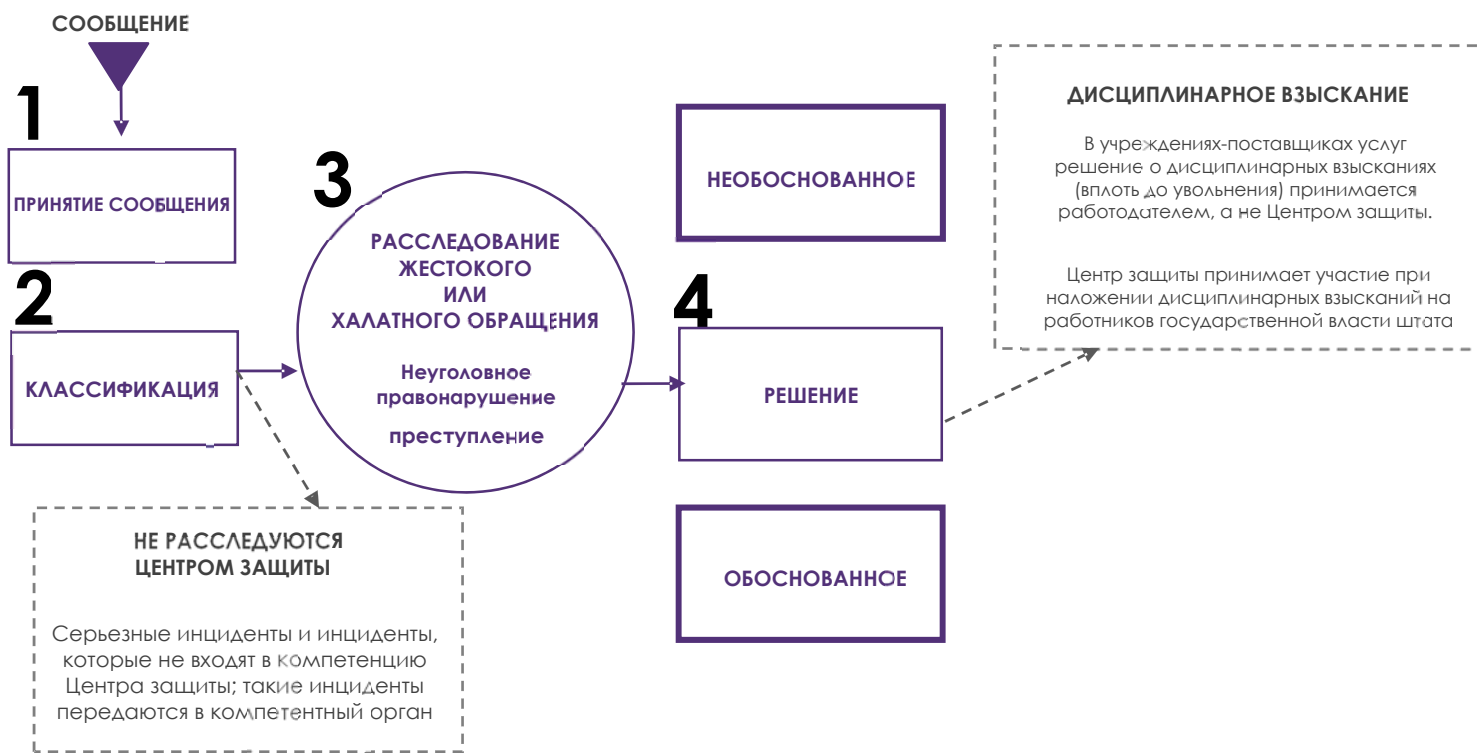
СООБЩЕНИЕ

1

ПРИНЯТИЕ СООБЩЕНИЯ

2

КЛАССИФИКАЦИЯ

3

РАССЛЕДОВАНИЕ ЖЕСТОКОГО ИЛИ ХАЛАТНОГО ОБРАЩЕНИЯ

Неуголовное правонарушение

преступление

4

РЕШЕНИЕ

НЕОБОСНОВАННОЕ

ОБОСНОВАННОЕ

ДИСЦИПЛИНАРНОЕ ВЗЫСКАНИЕ

В учреждениях-поставщиках услуг решение о дисциплинарных взысканиях (вплоть до увольнения) принимается работодателем, а не Центром защиты.

Центр защиты принимает участие при наложении дисциплинарных взысканий на работников государственной власти штата

НЕ РАССЛЕДУЮТСЯ ЦЕНТРОМ ЗАЩИТЫ

Серьезные инциденты и инциденты, которые не входят в компетенцию Центра защиты; такие инциденты передаются в компетентный орган